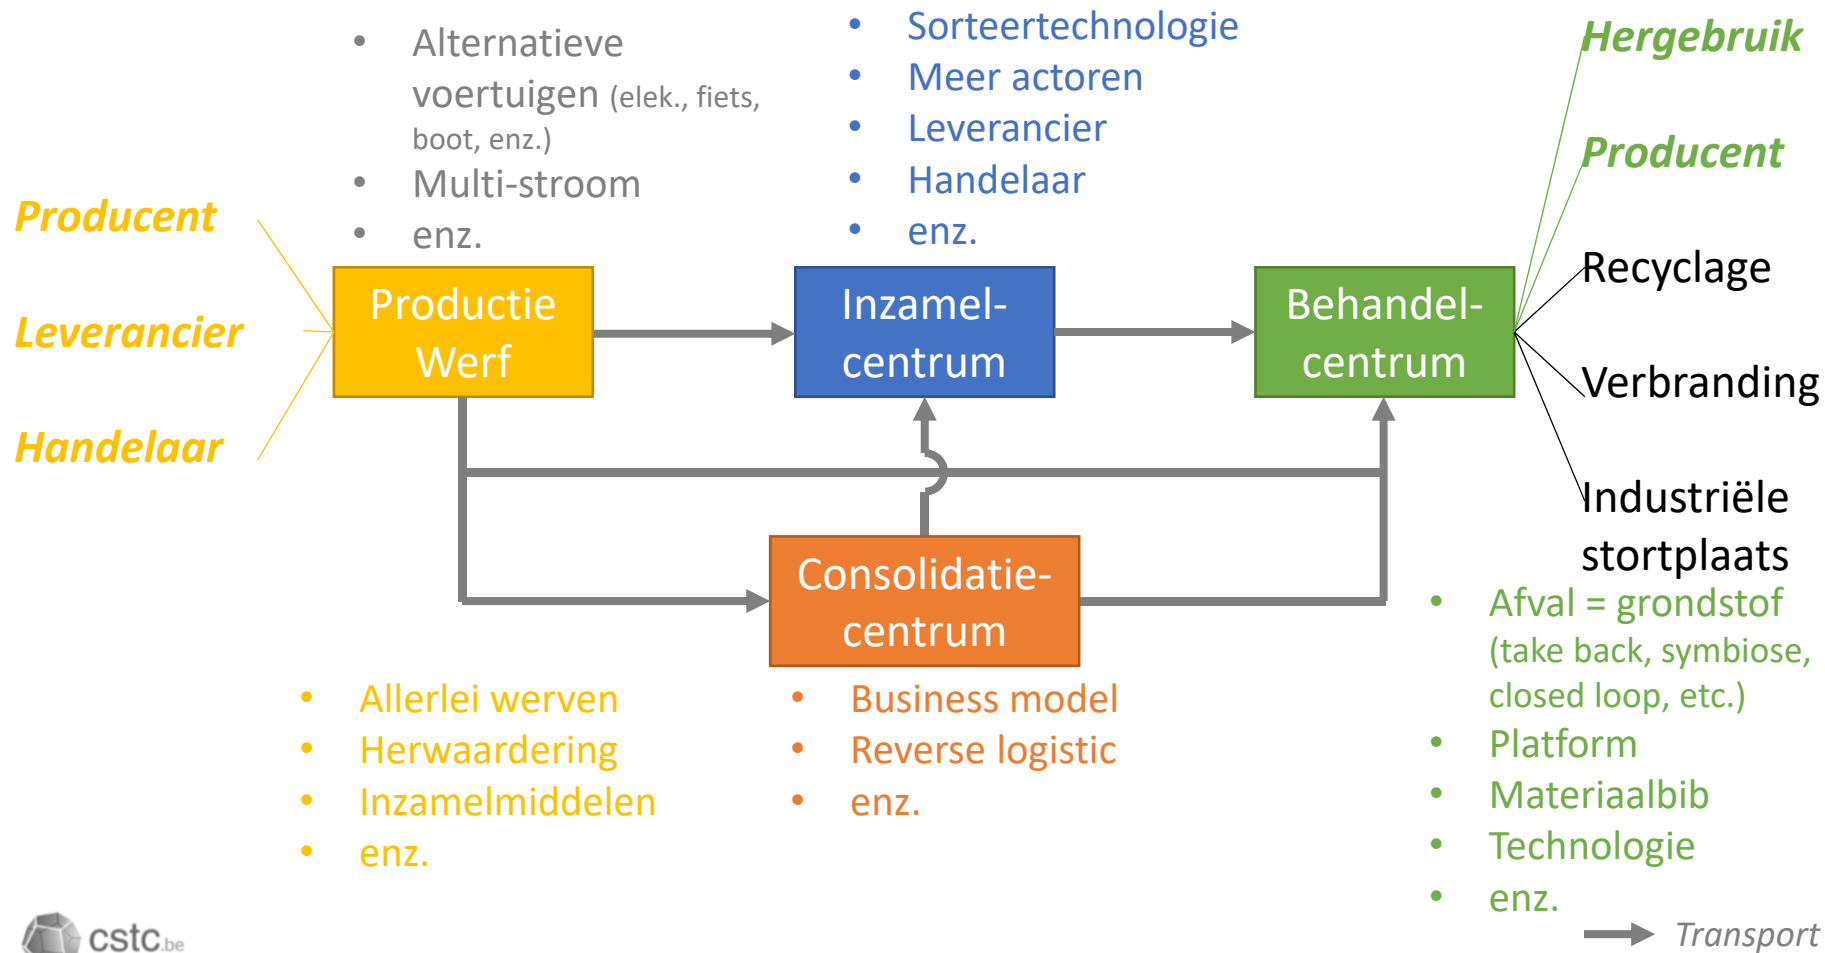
- Alternatieve voertuigen (elek., fiets, boot, enz.)
- Multi-stroom
- enz.

- Sorteertechnologie
- Meer actoren
- Leverancier
- Handelaar
- enz.

Hergebruik

Producent

Producent

Leverancier

Handelaar

Productie Werf

Inzamel-centrum

Behandel-centrum

Recyclage

Verbranding

Industriële stortplaats

Consolidatie-centrum

- Allerlei werven
- Herwaardering
- Inzamelmiddelen
- enz.

- Business model
- Reverse logistic
- enz.

- Afval = grondstof (take back, symbiose, closed loop, etc.)
- Platform
- Materiaalbib
- Technologie
- enz.

Transport

cstc.be